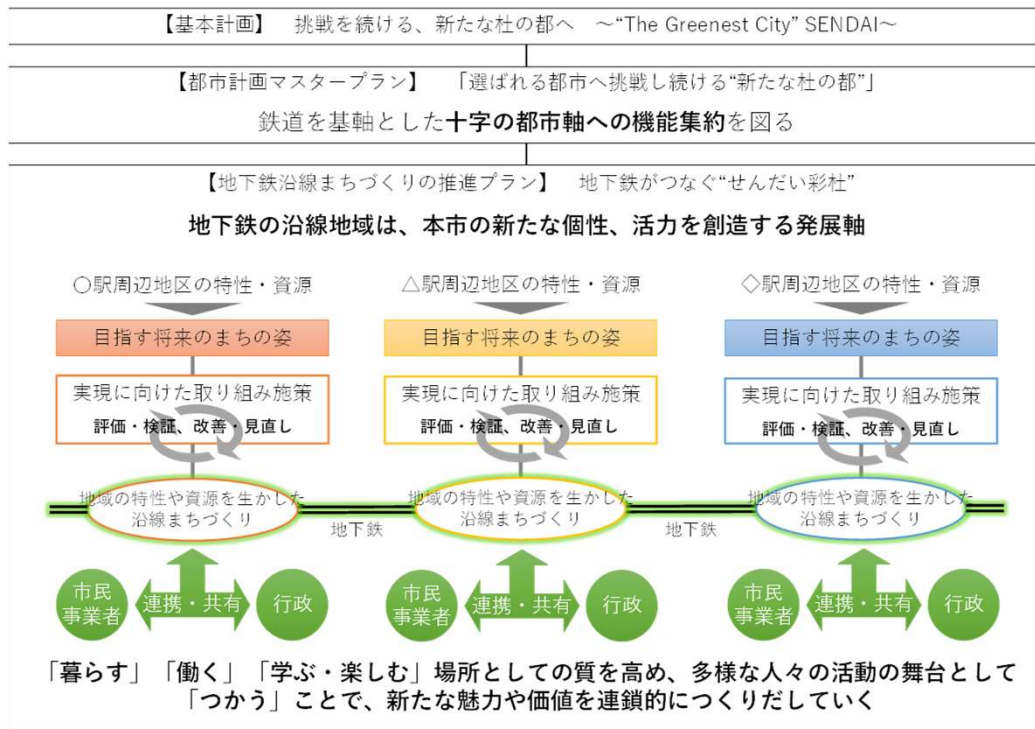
【基本計画】　挑戦を続ける、新たな杜の都へ　～"The Greenest City" SENDAI～

【都市計画マスタープラン】　「選ばれる都市へ挑戦し続ける"新たな杜の都"」

鉄道を基軸とした十字の都市軸への機能集約を図る

【地下鉄沿線まちづくりの推進プラン】　地下鉄がつなぐ"せんだい彩杜"

地下鉄の沿線地域は、本市の新たな個性、活力を創造する発展軸

○駅周辺地区の特性・資源

目指す将来のまちの姿

実現に向けた取り組み施策

評価・検証、改善・見直し

地域の特性や資源を生かした沿線まちづくり

△駅周辺地区の特性・資源

目指す将来のまちの姿

実現に向けた取り組み施策

評価・検証、改善・見直し

地域の特性や資源を生かした沿線まちづくり

◇駅周辺地区の特性・資源

目指す将来のまちの姿

実現に向けた取り組み施策

評価・検証、改善・見直し

地域の特性や資源を生かした沿線まちづくり

地下鉄

地下鉄

市民事業者　連携・共有　行政

市民事業者　連携・共有　行政

市民事業者　連携・共有　行政

「暮らす」「働く」「学ぶ・楽しむ」場所としての質を高め、多様な人々の活動の舞台として「つかう」ことで、新たな魅力や価値を連鎖的につくりだしていく